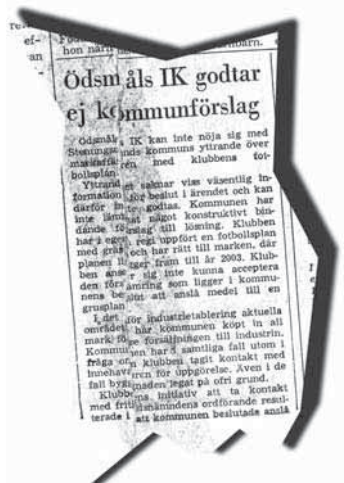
re
ef-
an

hon narr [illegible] hörn.

Ödsmåls IK godtar ej kommunförslag

Ödsmåls IK kan inte nöja sig med Stenungsunds kommuns yttrande över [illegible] med klubbens fotbollsplan.

Yttrandet saknar viss väsentlig information för beslut i ärendet och kan därför inte godtas. Kommunen har inte lämnat något konstruktivt bidrag till lösning. Klubben har i egen regi uppfört en fotbollsplan med grus och har rätt till marken, där planen ligger, fram till år 2003. Klubben anser sig inte kunna acceptera den förändring som ligger i kommunens beslut att anslå medel till en grusplan.

I det för industrietablering aktuella området har kommunen köpt in all mark för försäljningen till industrin. Kommunen har i samtliga fall utom i fråga om klubben tagit kontakt med innehavaren för uppgörelse. Även i de fall byggnaden legat på ofri grund.

Klubbens initiativ att ta kontakt med fritidsnämndens ordförande resulterade i att kommunen beslutade anslå